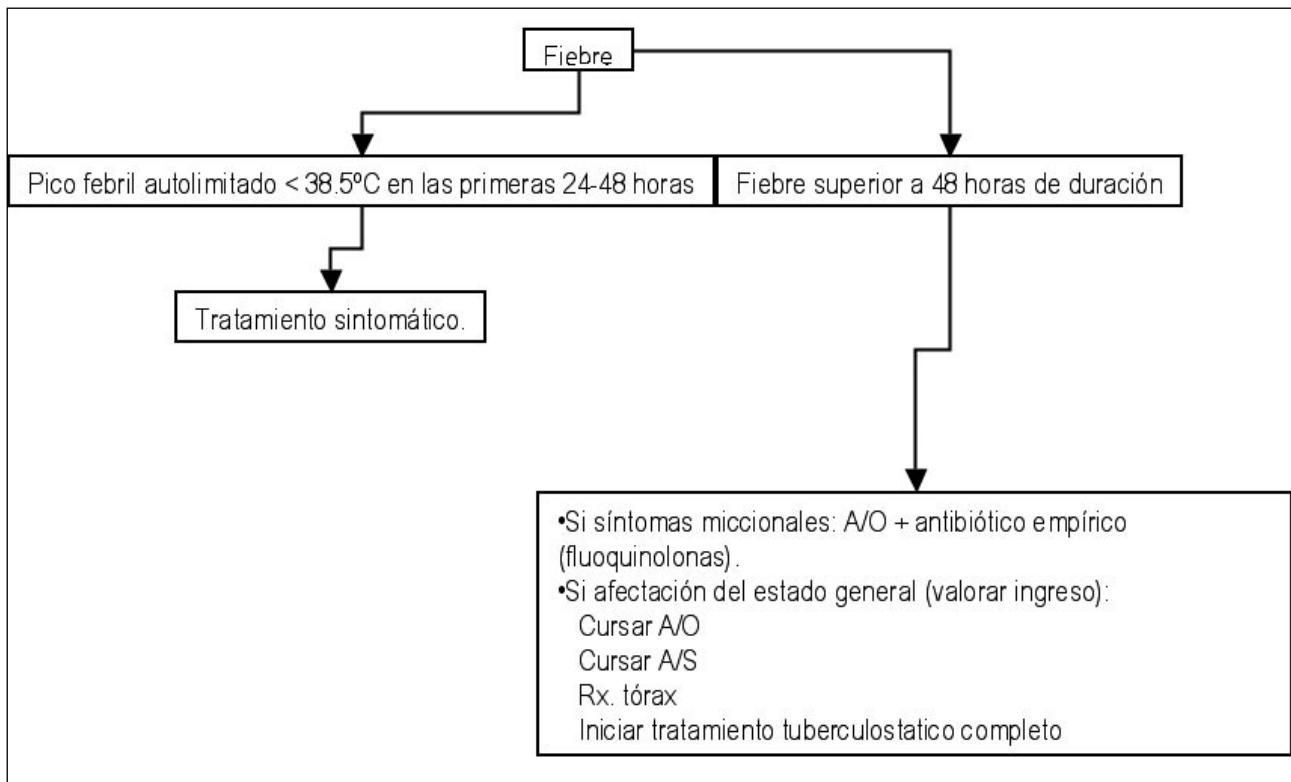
Fiebre

Pico febril autolimitado < 38.5ºC en las primeras 24-48 horas

Fiebre superior a 48 horas de duración

Tratamiento sintomático.

•Si síntomas miccionales: A/O + antibiótico empírico (fluoquinolonas).
•Si afectación del estado general (valorar ingreso):
Cursar A/O
Cursar A/S
Rx. tórax
Iniciar tratamiento tuberculostatico completo